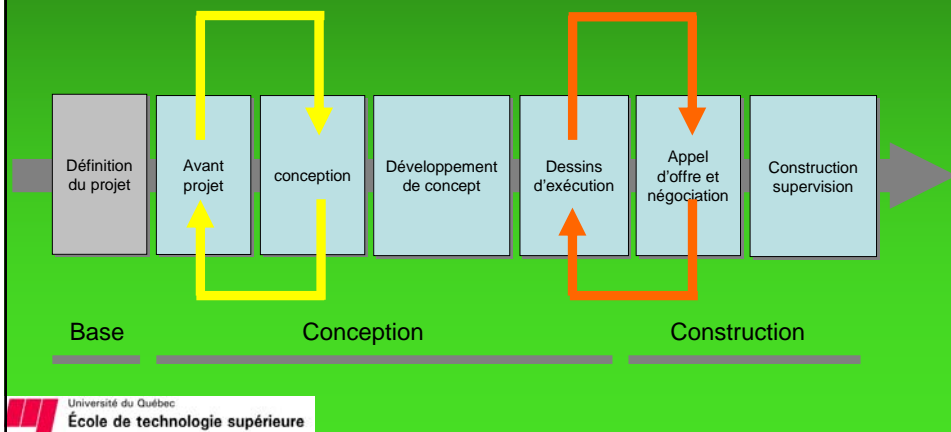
Définition du projet

Avant projet

conception

Développement de concept

Dessins d'exécution

Appel d'offre et négociation

Construction supervision

Base

Conception

Construction

Université du Québec
École de technologie supérieure